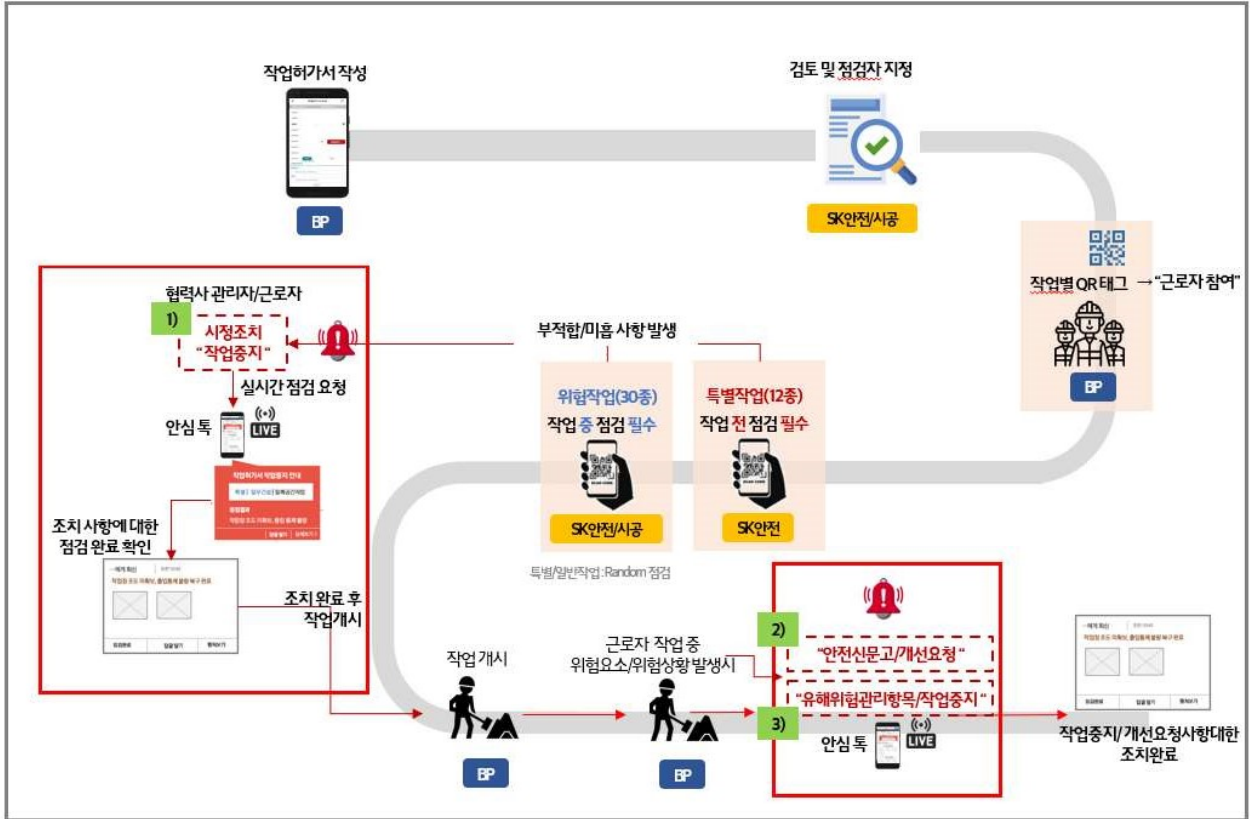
작업허가서 작성

BP

검토 및 점검자 지정

SK안전/시공

작업별 QR 태그 → "근로자 참여"

BP

협력사 관리자/근로자

1)

시정조치 "작업중지"

실시간 점검 요청

안심 톡

LIVE

작업허가서 작업중지 안내

조치 사항에 대한 점검 완료 확인

조치 완료 후 작업개시

부적합/미흡 사항 발생

위험작업(30종)

작업 중 점검 필수

SK안전/시공

특별작업(12종)

작업 전 점검 필수

SK안전

특별/일반작업 : Random 점검

작업 개시

BP

근로자 작업 중 위험요소/위험상황 발생시

BP

2)

"안전신문고/개선요청"

"유해위험관리항목/작업중지"

3)

안심 톡

LIVE

작업중지/개선요청사항대한 조치완료